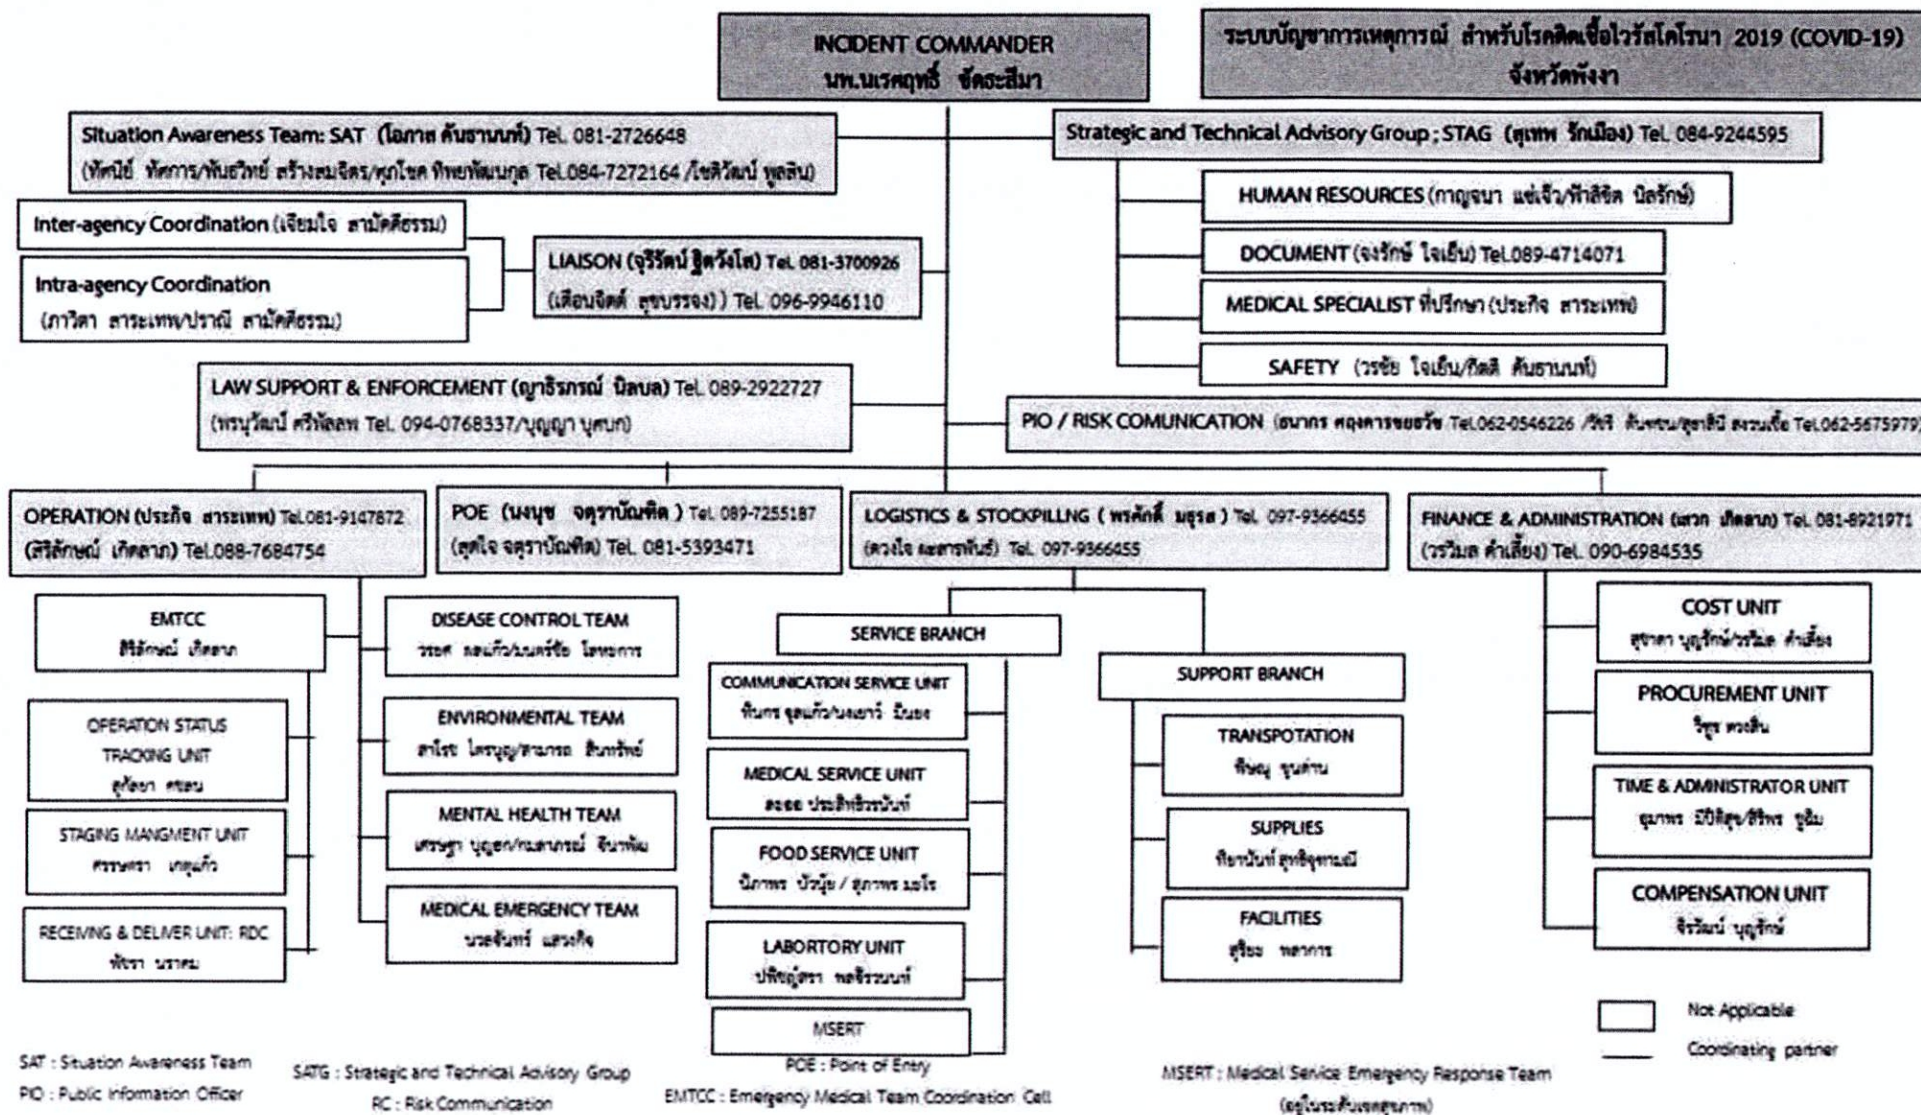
INCIDENT COMMANDER
นพ.นเรศฤทธิ์ ขัดะสีมา

ระบบบัญชาการเหตุการณ์ สำหรับโรคติดเชื้อไวรัสโคโรนา 2019 (COVID-19) จังหวัดพังงา

Situation Awareness Team: SAT (โอภาส คันธานนท์) Tel. 081-2726648
(ทัศนีย์ ทัศการ/พันธวิทย์ สร้างสมจิตร/ทุกโชค ทิพยพัฒนกุล Tel.084-7272164 /โชติวัฒน์ พูลสิน)

Strategic and Technical Advisory Group ; STAG (สุเทพ รักเมือง) Tel. 084-9244595

HUMAN RESOURCES (กาญจนา แซ่เจิ้ว/ทัศนีย์ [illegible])

DOCUMENT (จงรักษ์ ใจเย็น) Tel.089-4714071

MEDICAL SPECIALIST ที่ปรึกษา (ประกิจ สาระเทพ)

SAFETY (วรชัย ใจเย็น/กิตติ คันธานนท์)

Inter-agency Coordination (เจียมใจ สามัคคีธรรม)

Intra-agency Coordination
(ภาวิดา สาระเทพ/ปราณี สามัคคีธรรม)

LIAISON (จุรีรัตน์ ฐิตวังโส) Tel. 081-3700926
(เดือนจิตต์ สุขบรรจง) ) Tel. 096-9946110

LAW SUPPORT & ENFORCEMENT (ญาธิรภรณ์ นิลบล) Tel. 089-2922727
(พรนุวัฒน์ ศรีพัฒพ Tel. 094-0768337/บุญญา บุศบก)

PIO / RISK COMUNICATION (ธนากร ศฤงคารชยธวัช Tel.062-0546226 /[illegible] Tel.062-5675979)

OPERATION (ประกิจ สาระเทพ) Tel.081-9147872
(ศิริลักษณ์ เกิดลาภ) Tel.088-7684754

POE (นงนุช จตุราบัณฑิต ) Tel. 089-7255187
(สุดใจ จตุราบัณฑิต) Tel. 081-5393471

LOGISTICS & STOCKPILLNG ( พรศักดิ์ มธุรส ) Tel. 097-9366455
(ดวงใจ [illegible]) Tel. 097-9366455

FINANCE & ADMINISTRATION (เสาก เกิดลาภ) Tel. 081-8921971
(วรวิมล คำเลี้ยง) Tel. 090-6984535

EMTCC
ศิริลักษณ์ เกิดลาภ

OPERATION STATUS TRACKING UNIT
สุกัลยา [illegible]

STAGING MANGMENT UNIT
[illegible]

RECEIVING & DELIVER UNIT: RDC
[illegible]

DISEASE CONTROL TEAM
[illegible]

ENVIRONMENTAL TEAM
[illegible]

MENTAL HEALTH TEAM
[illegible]

MEDICAL EMERGENCY TEAM
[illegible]

SERVICE BRANCH

COMMUNICATION SERVICE UNIT
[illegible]

MEDICAL SERVICE UNIT
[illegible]

FOOD SERVICE UNIT
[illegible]

LABORTORY UNIT
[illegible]

MSERT

SUPPORT BRANCH

TRANSPOTATION
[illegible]

SUPPLIES
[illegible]

FACILITIES
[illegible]

COST UNIT
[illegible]/วรวิมล คำเลี้ยง

PROCUREMENT UNIT
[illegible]

TIME & ADMINISTRATOR UNIT
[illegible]

COMPENSATION UNIT
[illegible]

Not Applicable
Coordinating partner

SAT : Situation Awareness Team
PIO : Public Information Officer
SATG : Strategic and Technical Advisory Group
RC : Risk Communication
POE : Point of Entry
EMTCC : Emergency Medical Team Coordination Cell
MSERT : Medical Service Emergency Response Team
([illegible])